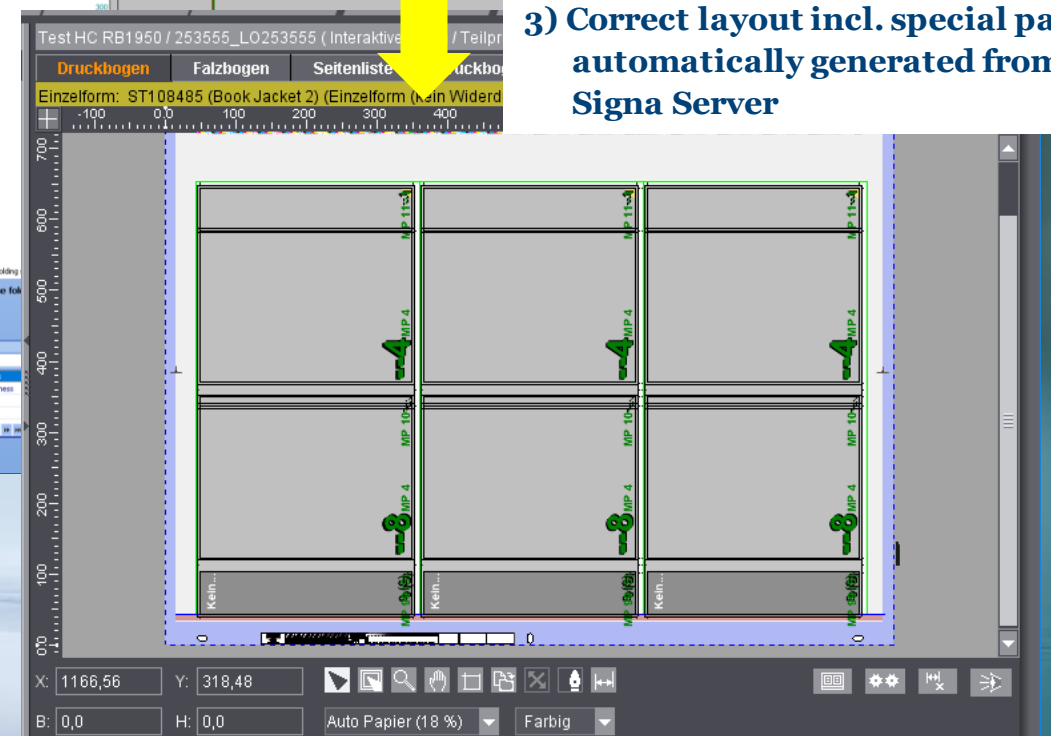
3) Correct layout incl. special pa
automatically generated from
Signa Server

Test HC RB1950 / 253555_LO253555 ( Interaktive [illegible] / Teilpr

Druckbogen | Falzbogen | Seitenliste | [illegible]uckbo

Einzelform: ST108485 (Book Jacket 2) (Einzelform (kein Widerd

-100 0 100 200 300 400

700 600 500 400 300 200 100 0

MP 11 MP 4 4 MP 10 MP 4 8 Kein... MP 9

MP 11 MP 4 4 MP 10 MP 4 8 Kein... MP 9

MP 11 MP 4 4 MP 10 MP 4 8 Kein... MP 9

X: 1166,56 Y: 318,48

B: 0,0 H: 0,0 Auto Papier (18 %) Farbig